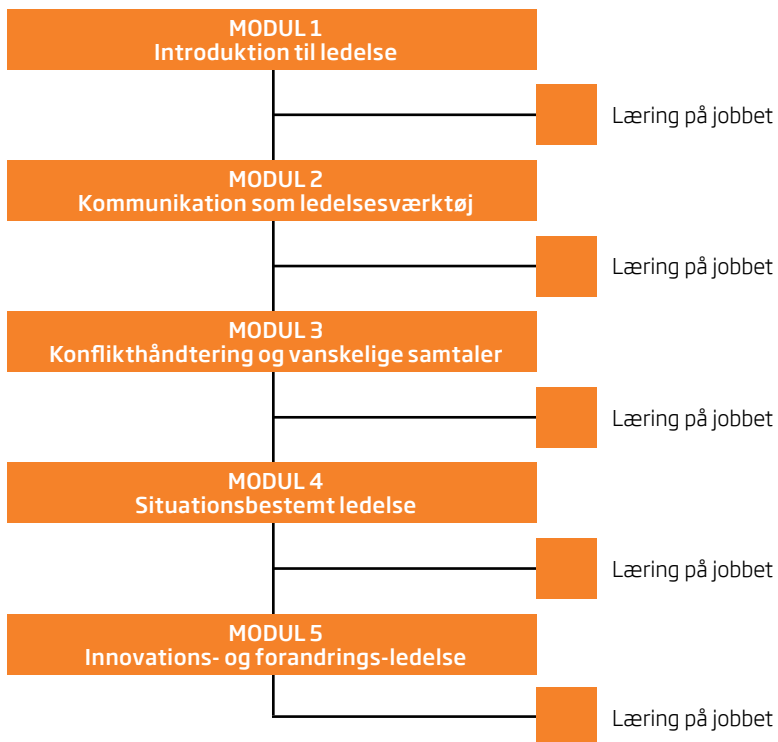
MODUL 1
Introduktion til ledelse

Læring på jobbet

MODUL 2
Kommunikation som ledelsesværktøj

Læring på jobbet

MODUL 3
Konflikthåndtering og vanskelige samtaler

Læring på jobbet

MODUL 4
Situationsbestemt ledelse

Læring på jobbet

MODUL 5
Innovations- og forandrings-ledelse

Læring på jobbet